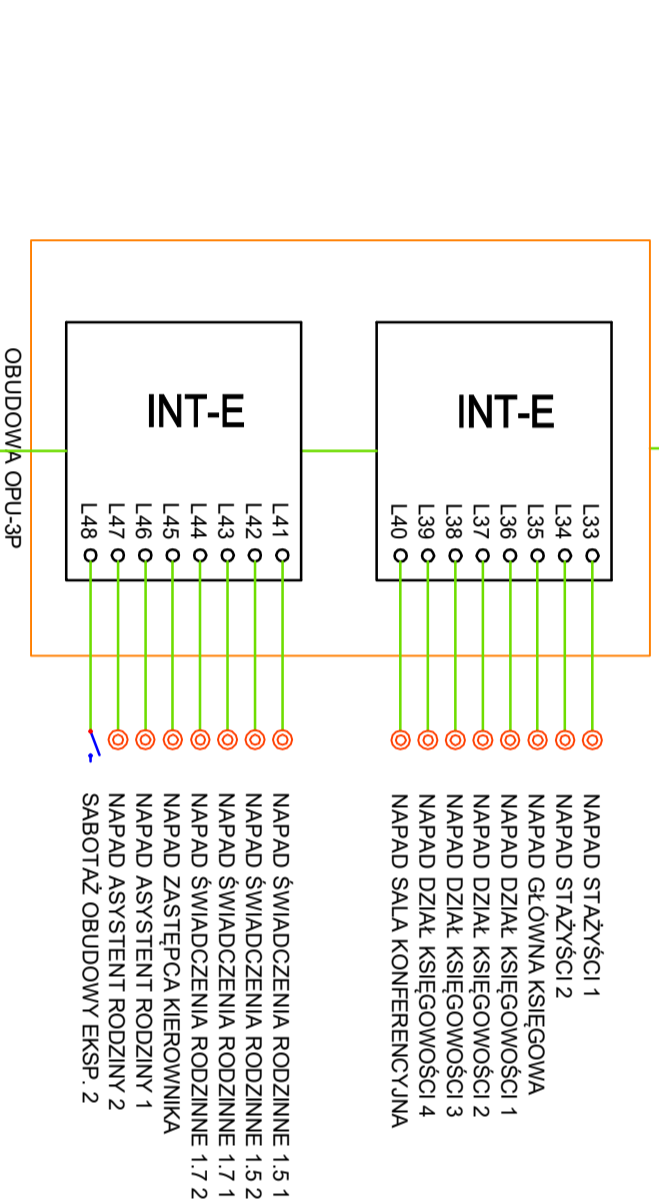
OBUDOWA OPU-3P

INT-E

L41
L42
L43
L44
L45
L46
L47
L48

INT-E

L33
L34
L35
L36
L37
L38
L39
L40

NAPAD STAŻYŚCI 1
NAPAD STAŻYŚCI 2
NAPAD GŁÓWNA KSIĘGOWA
NAPAD DZIAŁ KSIĘGOWOŚCI 1
NAPAD DZIAŁ KSIĘGOWOŚCI 2
NAPAD DZIAŁ KSIĘGOWOŚCI 3
NAPAD DZIAŁ KSIĘGOWOŚCI 4
NAPAD SALA KONFERENCYJNA

NAPAD ŚWIADCZENIA RODZINNE 1.5 1
NAPAD ŚWIADCZENIA RODZINNE 1.5 2
NAPAD ŚWIADCZENIA RODZINNE 1.7 1
NAPAD ŚWIADCZENIA RODZINNE 1.7 2
NAPAD ZASTĘPCA KIEROWNIKA
NAPAD ASYSTENT RODZINY 1
NAPAD ASYSTENT RODZINY 2
SABOTAŻ OBUDOWY EKSP. 2